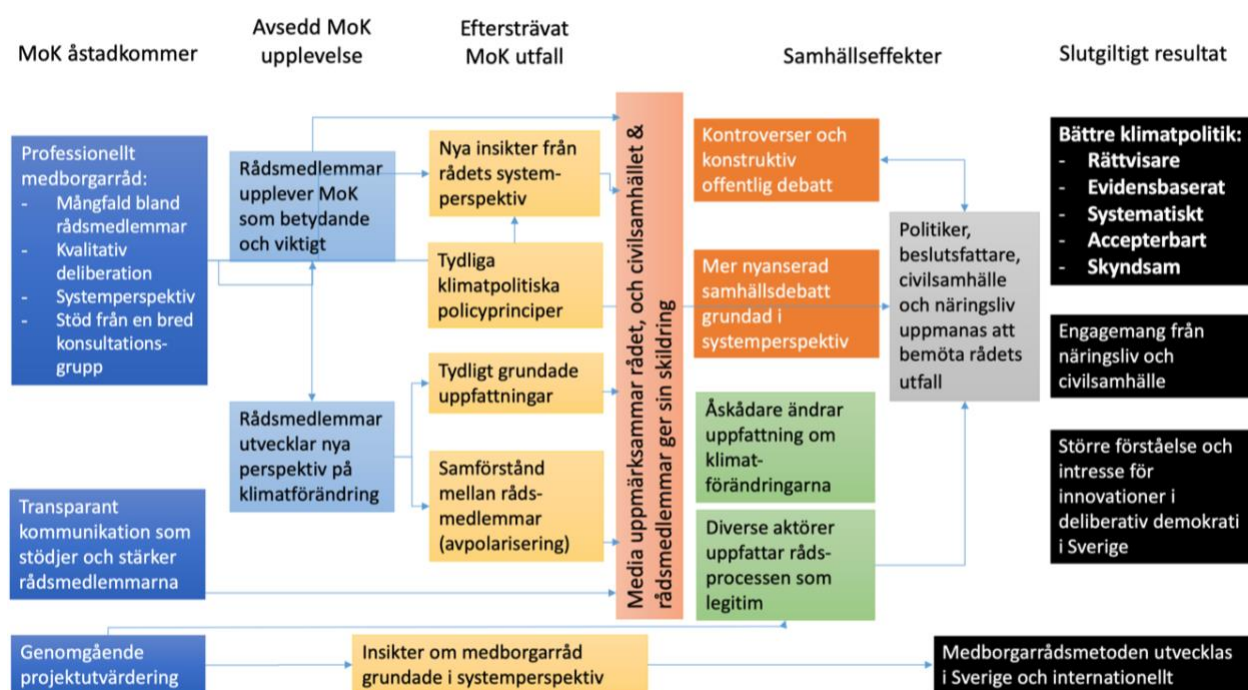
MoK åstadkommer

Avsedd MoK upplevelse

Eftersträvat MoK utfall

Samhällseffekter

Slutgiltigt resultat

Professionellt medborgarråd:
- Mångfald bland rådsmedlemmar
- Kvalitativ deliberation
- Systemperspektiv
- Stöd från en bred konsultationsgrupp

Transparant kommunikation som stödjer och stärker rådsmedlemmarna

Genomgående projektutvärdering

Rådsmedlemmar upplever MoK som betydande och viktigt

Rådsmedlemmar utvecklar nya perspektiv på klimatförändring

Nya insikter från rådets systemperspektiv

Tydliga klimatpolitiska policyprinciper

Tydligt grundade uppfattningar

Samförstånd mellan rådsmedlemmar (avpolarisering)

Insikter om medborgarråd grundade i systemperspektiv

Media uppmärksammar rådet, och civilsamhället & rådsmedlemmar ger sin skildring

Kontroverser och konstruktiv offentlig debatt

Mer nyanserad samhällsdebatt grundad i systemperspektiv

Åskådare ändrar uppfattning om klimatförändringarna

Diverse aktörer uppfattar rådsprocessen som legitim

Politiker, beslutsfattare, civilsamhälle och näringsliv uppmanas att bemöta rådets utfall

Bättre klimatpolitik:
- Rättvisare
- Evidensbaserat
- Systematiskt
- Accepterbart
- Skyndsam

Engagemang från näringsliv och civilsamhälle

Större förståelse och intresse för innovationer i deliberativ demokrati i Sverige

Medborgarrådsmetoden utvecklas i Sverige och internationellt